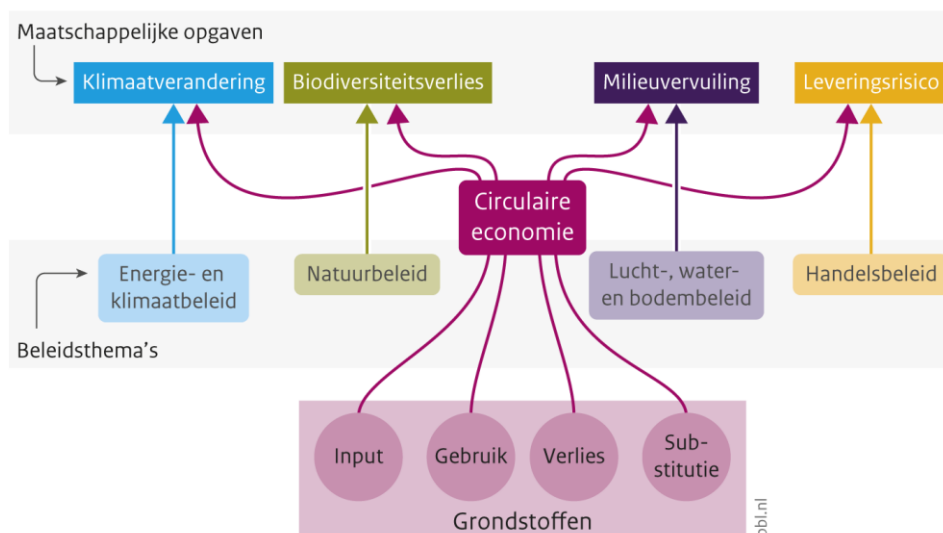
Maatschappelijke opgaven

Klimaatverandering

Biodiversiteitsverlies

Milieuvervuiling

Leveringsrisico

Circulaire economie

Energie- en klimaatbeleid

Natuurbeleid

Lucht-, water- en bodembeleid

Handelsbeleid

Beleidsthema's

Input

Gebruik

Verlies

Substitutie

Grondstoffen

pbl.nl